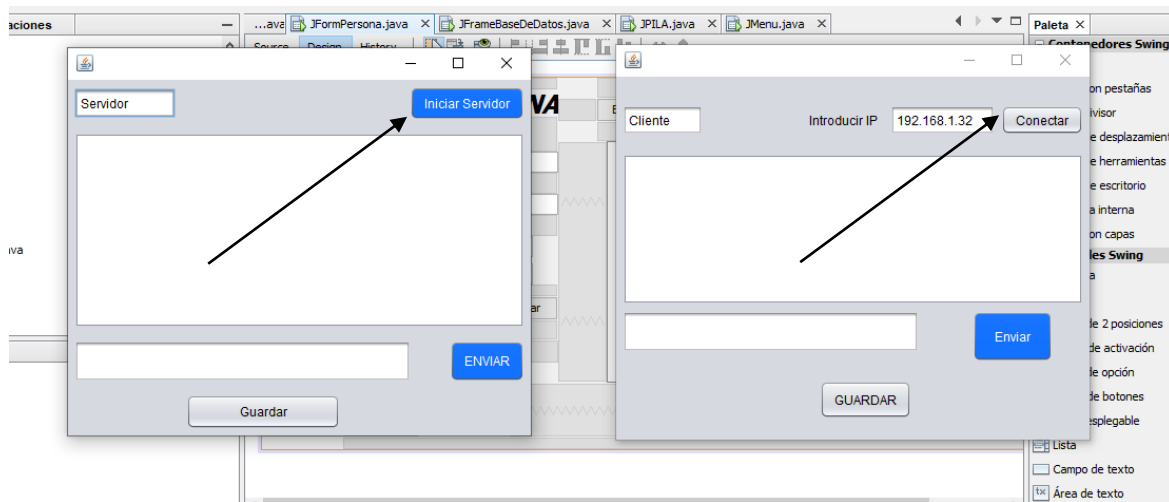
aciones

...ava JFormPersona.java × JFrameBaseDeDatos.java × JPILA.java × JMenu.java ×

Source Design History

Paleta ×

Contenedores Swing

on pestañas
ivisor
e desplazamient
e herramientas
e escritorio
a interna
on capas
les Swing
a

de 2 posiciones
de activación
de opción
de botones
esplegable
Lista
Campo de texto
Área de texto

va

Servidor

Iniciar Servidor

ENVIAR

Guardar

VA

Cliente

Introducir IP

192.168.1.32

Conectar

Enviar

GUARDAR